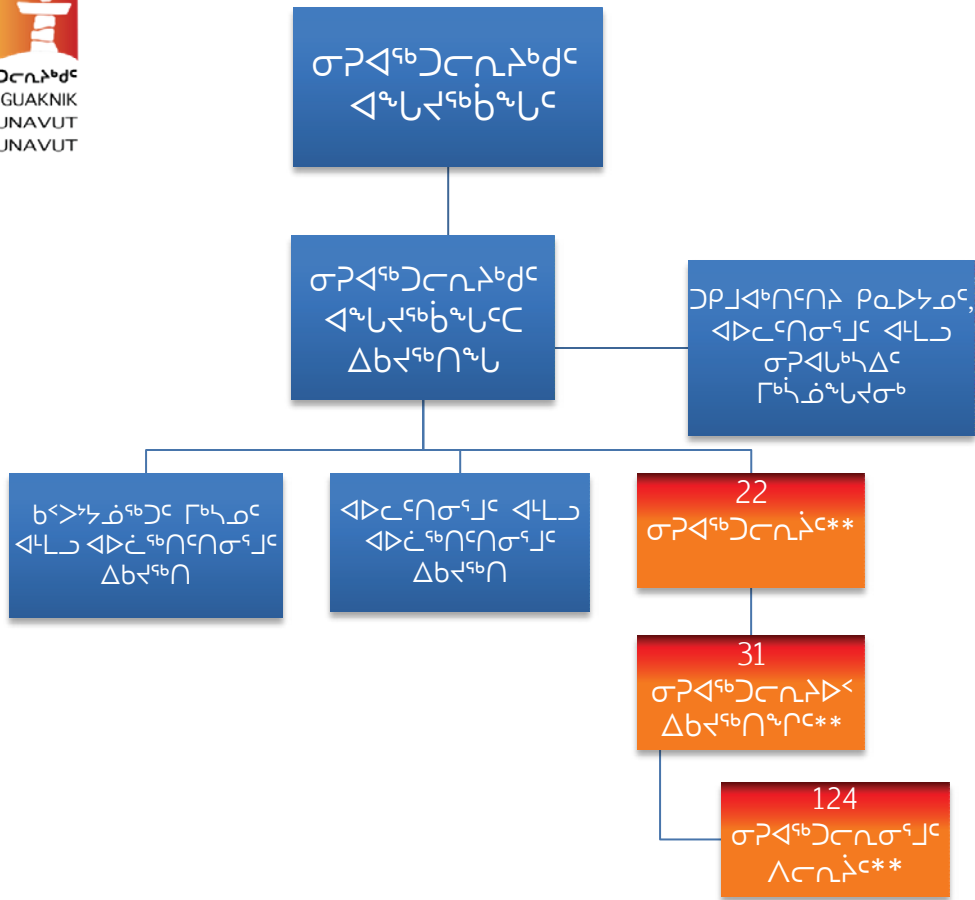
ᑐᓕᕆᐊᖅᑎᒃᑯᑦ
IGUAKNIK
UNAVUT
UNAVUT

ᓂᕈᐊᖅᑐᓕᕆᔨᒃᑯᑦ ᐊᖓᔪᖅᑳᖓᑦ

ᓂᕈᐊᖅᑐᓕᕆᔨᒃᑯᑦ ᐊᖓᔪᖅᑳᖓᑦᑕ ᐃᑲᔪᖅᑎᖓ

ᑐᑭᓗᐊᒃᑎᑦᑎᔾ ᑭᓇᐅᔭᓄᑦ, ᐊᐅᓚᑦᑎᓂᕐᒧᑦ ᐊᒻᒪᓗ ᓂᕈᐊᒐᒃᓴᐃᑦ ᒥᒃᓵᓄᖓᔪᓂᒃ

ᑲᑉᐳᔅᓴᓅᖅᑐᑦ ᒥᒃᓴᓄᑦ ᐊᒻᒪᓗ ᐊᐅᓛᖅᑎᑦᑎᓂᕐᒧᑦ ᐃᑲᔪᖅᑎ

ᐊᐅᓚᑦᑎᓂᕐᒧᑦ ᐊᒻᒪᓗ ᐊᐅᓛᖅᑎᑦᑎᓂᕐᒧᑦ ᐃᑲᔪᖅᑎ

22
ᓂᕈᐊᖅᑐᓕᕆᔩᑦ**

31
ᓂᕈᐊᖅᑐᓕᕆᔨᐅᑉ ᐃᑲᔪᖅᑎᖏᑦ**

124
ᓂᕈᐊᖅᑐᓕᕆᓂᕐᒧᑦ ᐱᓕᕆᔩᑦ**